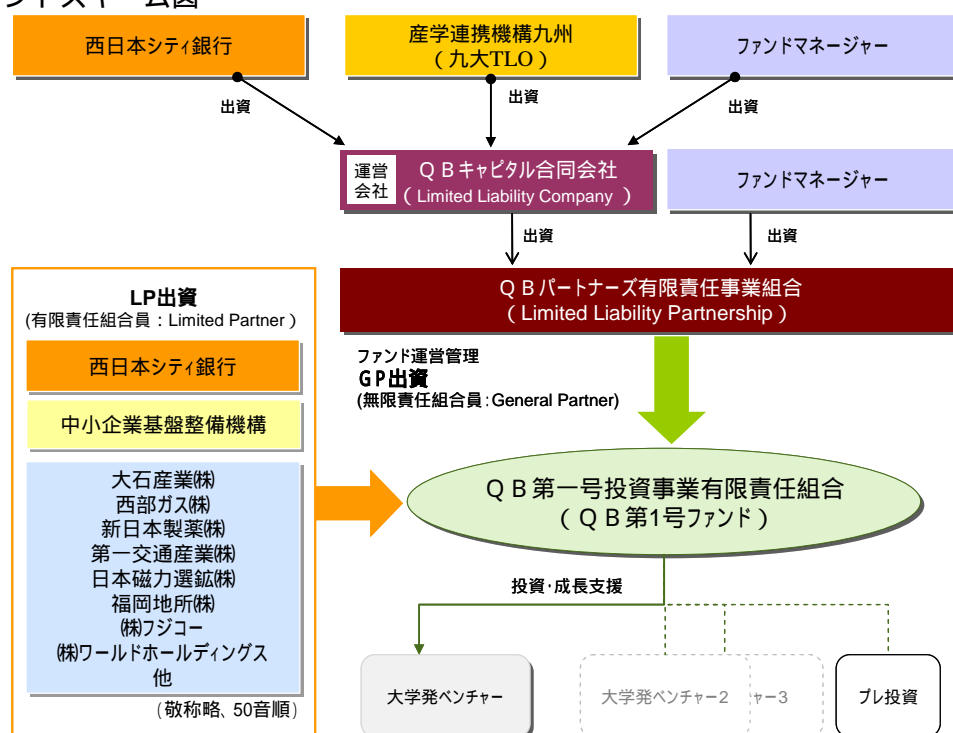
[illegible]スキーム図

西日本シティ銀行

産学連携機構九州（九大TLO）

ファンドマネージャー

出資

出資

出資

運営会社

ＱＢキャピタル合同会社（Limited Liability Company）

ファンドマネージャー

出資

出資

ＱＢパートナーズ有限責任事業組合（Limited Liability Partnership）

LP出資
(有限責任組合員：Limited Partner)

西日本シティ銀行

中小企業基盤整備機構

大石産業㈱
西部ガス㈱
新日本製薬㈱
第一交通産業㈱
日本磁力選鉱㈱
福岡地所㈱
㈱フジコー
㈱ワールドホールディングス
他

（敬称略、50音順）

ファンド運営管理
GP出資
(無限責任組合員：General Partner)

ＱＢ第一号投資事業有限責任組合（ＱＢ第1号ファンド）

投資･成長支援

大学発ベンチャー

大学発ベンチャー2

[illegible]ャー3

プレ投資